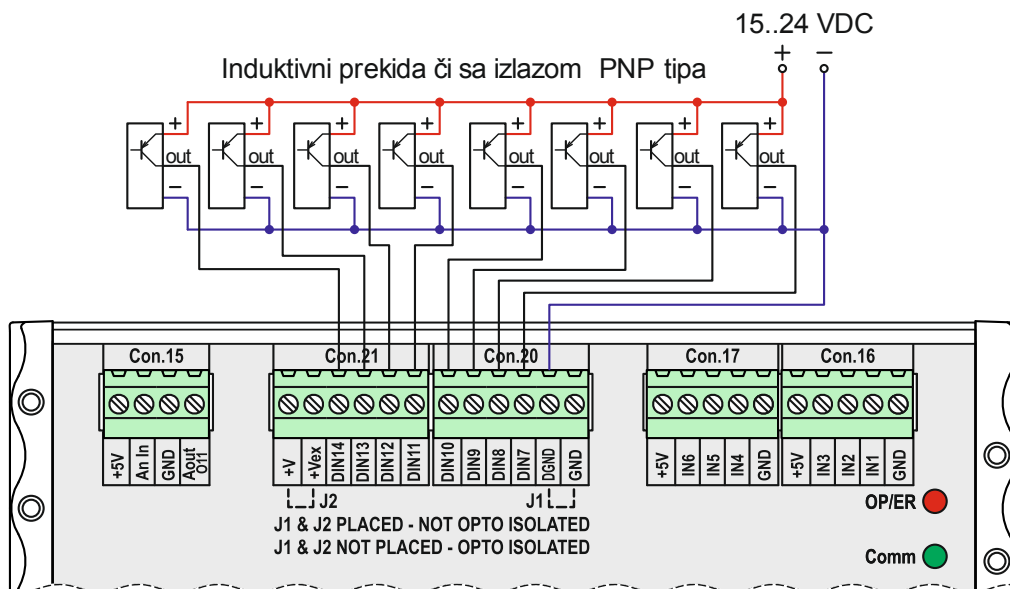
15..24 VDC
+ −

Induktivni prekida či sa izlazom PNP tipa

+ out −
+ out −
+ out −
+ out −
+ out −
+ out −
+ out −
+ out −

Con.15
+5V
An In
GND
Aout O11

Con.21
+V
+Vex
DIN14
DIN13
DIN12
DIN11

Con.20
DIN10
DIN9
DIN8
DIN7
DGND
GND

Con.17
+5V
IN6
IN5
IN4
GND

Con.16
+5V
IN3
IN2
IN1
GND

J2
J1

J1 & J2 PLACED - NOT OPTO ISOLATED
J1 & J2 NOT PLACED - OPTO ISOLATED

OP/ER
Comm